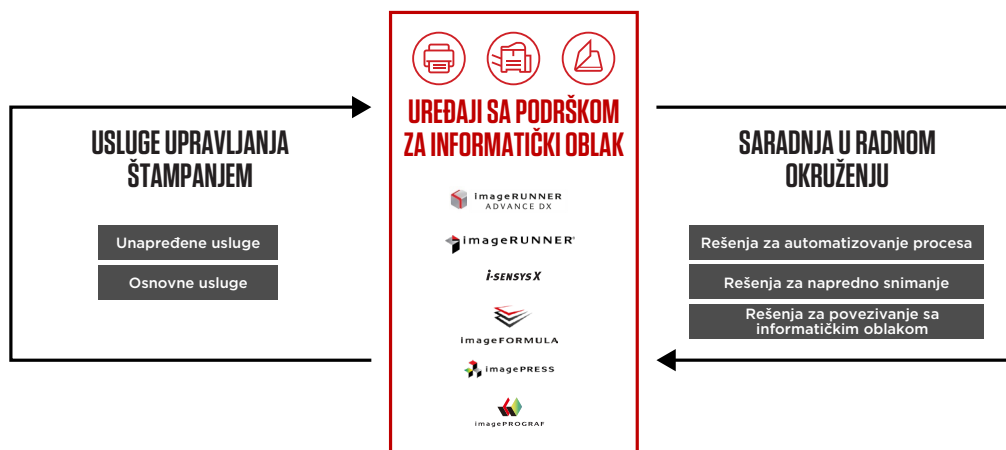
USLUGE UPRAVLJANJA ŠTAMPANJEM

Unapređene usluge

Osnovne usluge

UREĐAJI SA PODRŠKOM ZA INFORMATIČKI OBLAK

imageRUNNER ADVANCE DX

imageRUNNER

i-SENSYS X

imageFORMULA

imagePRESS

imagePROGRAF

SARADNJA U RADNOM OKRUŽENJU

Rešenja za automatizovanje procesa

Rešenja za napredno snimanje

Rešenja za povezivanje sa informatičkim oblakom